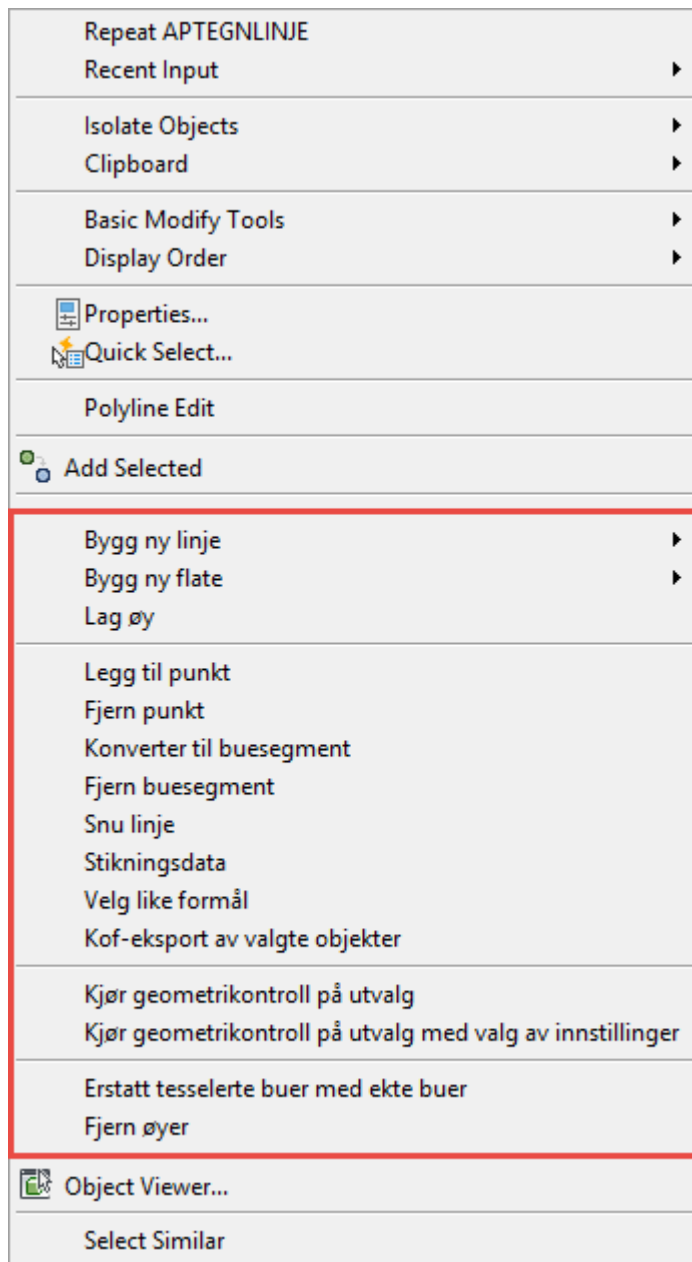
Repeat APTEGNLINJE
Recent Input

Isolate Objects
Clipboard

Basic Modify Tools
Display Order

Properties...
Quick Select...

Polyline Edit

Add Selected

Bygg ny linje
Bygg ny flate
Lag øy

Legg til punkt
Fjern punkt
Konverter til buesegment
Fjern buesegment
Snu linje
Stikningsdata
Velg like formål
Kof-eksport av valgte objekter

Kjør geometrikontroll på utvalg
Kjør geometrikontroll på utvalg med valg av innstillinger

Erstatt tesselerte buer med ekte buer
Fjern øyer

Object Viewer...

Select Similar